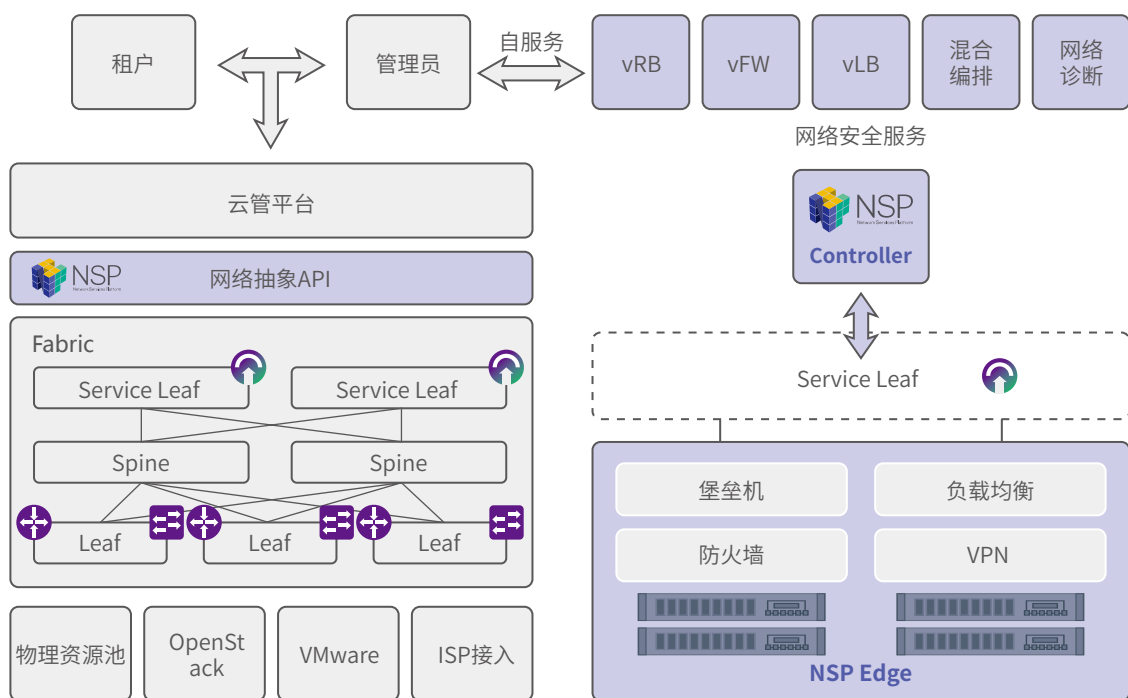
租户

管理员

自服务

vRB

vFW

vLB

混合编排

网络诊断

网络安全服务

云管平台

NSP Network Services Platform

网络抽象API

NSP Network Services Platform

Controller

Fabric

Service Leaf

Service Leaf

Spine

Spine

Leaf

Leaf

Leaf

Service Leaf

堡垒机

负载均衡

防火墙

VPN

NSP Edge

物理资源池

OpenStack

VMware

ISP接入